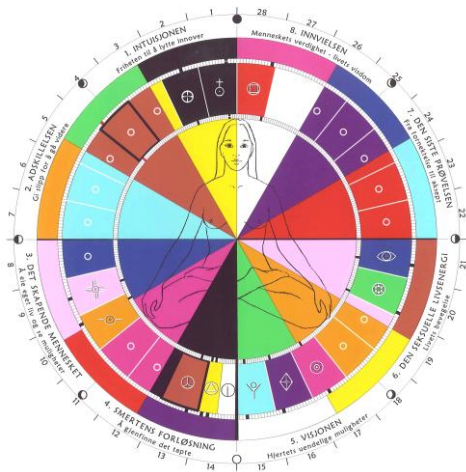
1. INTUISJONEN
Friheten til å lytte innover
8. INNVIELSEN
Menneskets verdighet - livets visdom
7. DEN SISTE PRØVELSEN
Fra forgjengelighet til evighet
6. DEN SEKSUELLE LIVSENERGI
Livets bevegelse
5. VISJONEN
Hjertets uendelige muligheter
4. SMERTENS FORLØSNING
Å gjenfinne det tapte
3. DET SKAPENDE MENNESKET
Å eie egne liv og muligheter
2. ADSKILLELSEN
Gi slipp for å bli hel
1
2
3
4
5
6
7
8
9
10
11
12
13
14
15
16
17
18
19
20
21
22
23
24
25
26
27
28